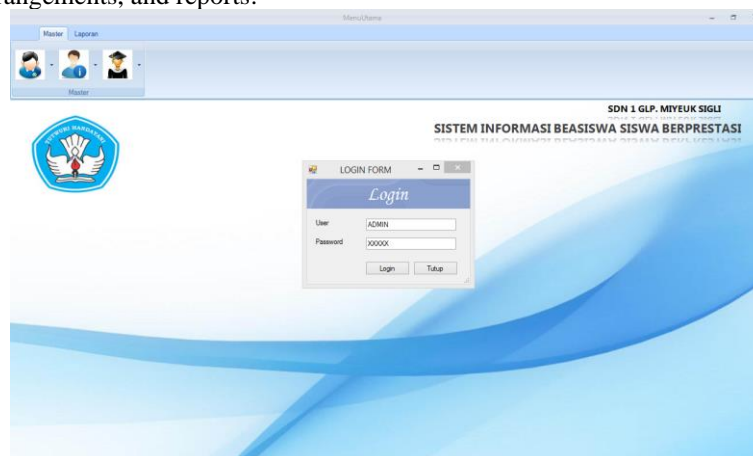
angements, and reports.

MenuUtama

Master Laporan

Master

SDN 1 GLP. MIYEUK SIGLI
SISTEM INFORMASI BEASISWA SISWA BERPRESTASI

TUT WURI HANDAYANI

LOGIN FORM

Login

User ADMIN

Password XXXXX

Login Tutup